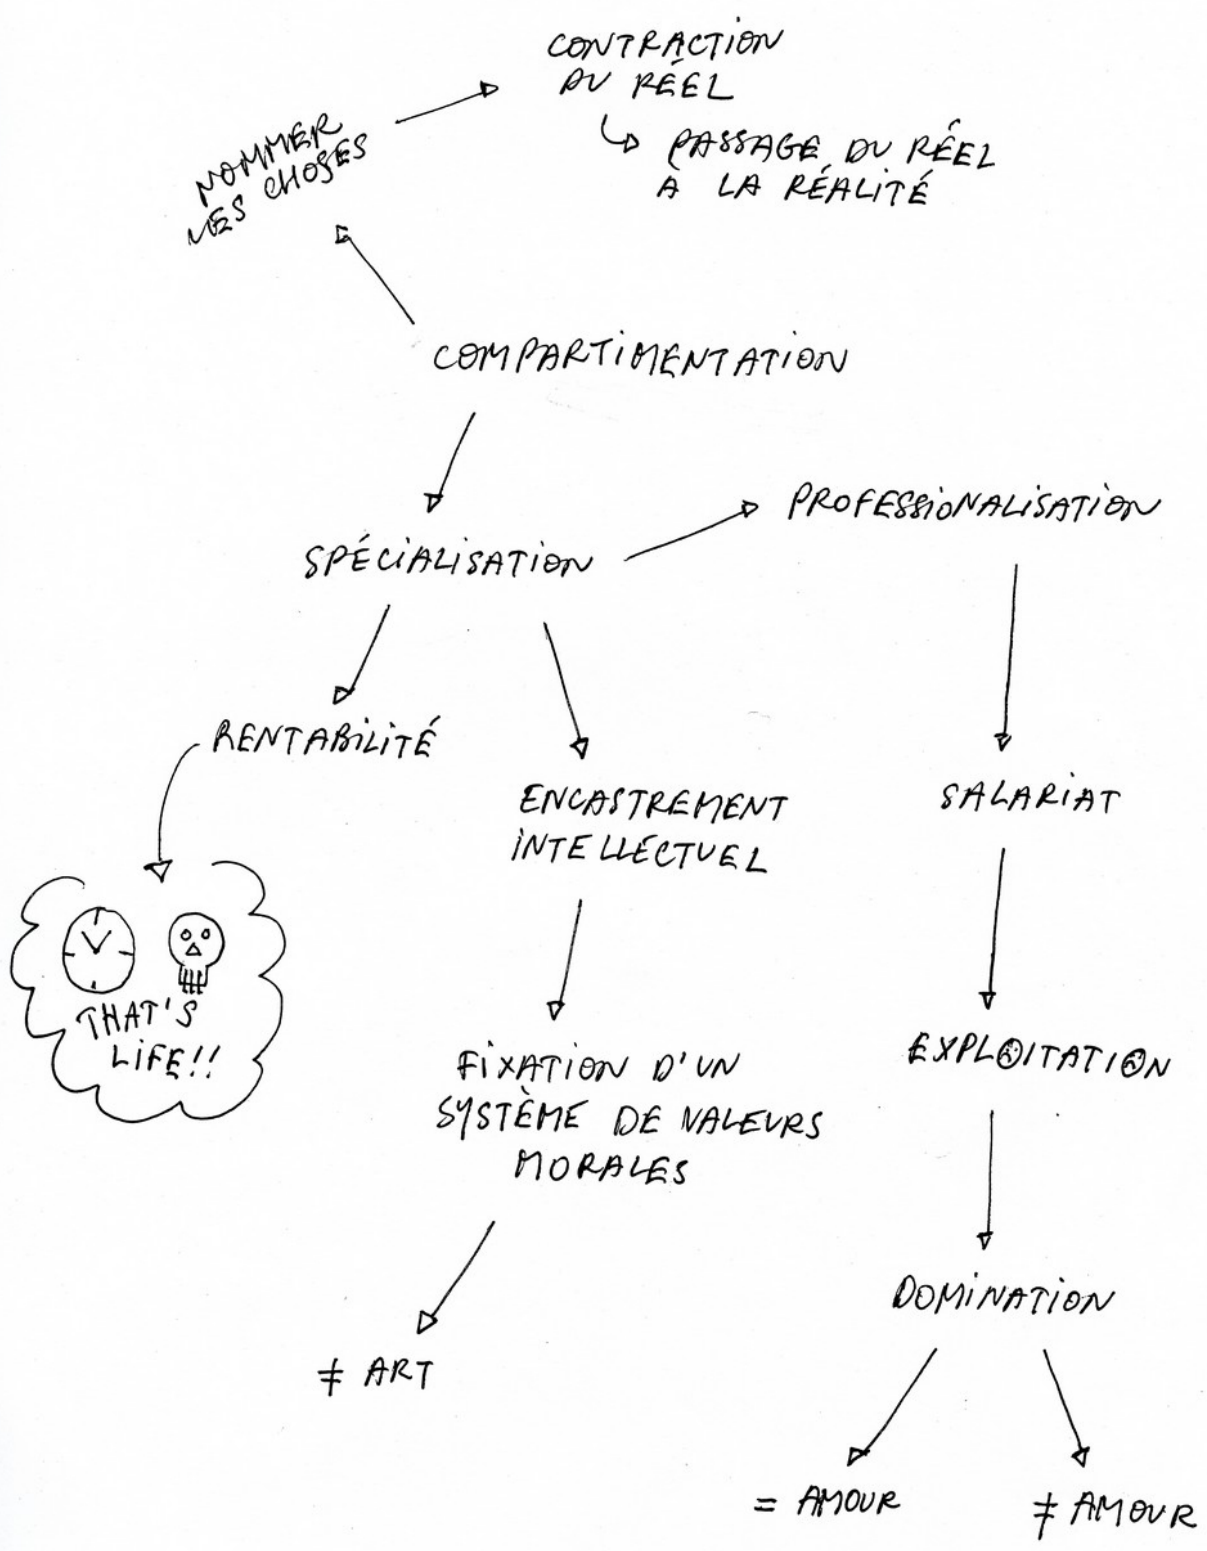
CONTRACTION DU RÉEL

PASSAGE DU RÉEL A LA RÉALITÉ

NOMMER LES CHOSES

COMPARTIMENTATION

SPÉCIALISATION

PROFESSIONALISATION

RENTABILITÉ

ENCASTREMENT INTELLECTUEL

SALARIAT

THAT'S LIFE!!

FIXATION D'UN SYSTÈME DE VALEURS MORALES

EXPLOITATION

DOMINATION

$\neq$ ART

= AMOUR

$\neq$ AMOUR